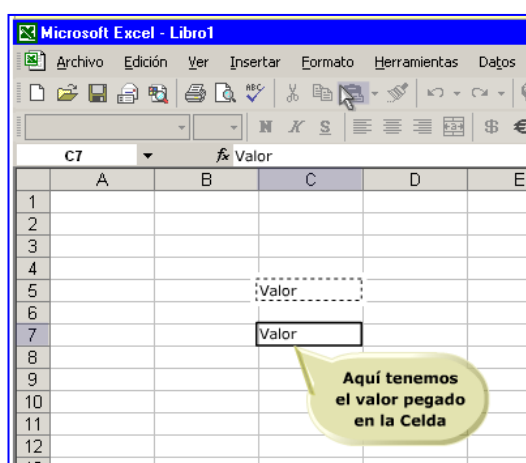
Microsoft Excel - Libro1

Archivo Edición Ver Insertar Formato Herramientas Datos

N K S $ €

C7 fx Valor

| | A | B | C | D | E |
|---|---|---|---|---|---|
| 1 | | | | | |
| 2 | | | | | |
| 3 | | | | | |
| 4 | | | | | |
| 5 | | | Valor | | |
| 6 | | | | | |
| 7 | | | Valor | | |
| 8 | | | | | |
| 9 | | | | | |
| 10 | | | | | |
| 11 | | | | | |
| 12 | | | | | |

Aquí tenemos el valor pegado en la Celda